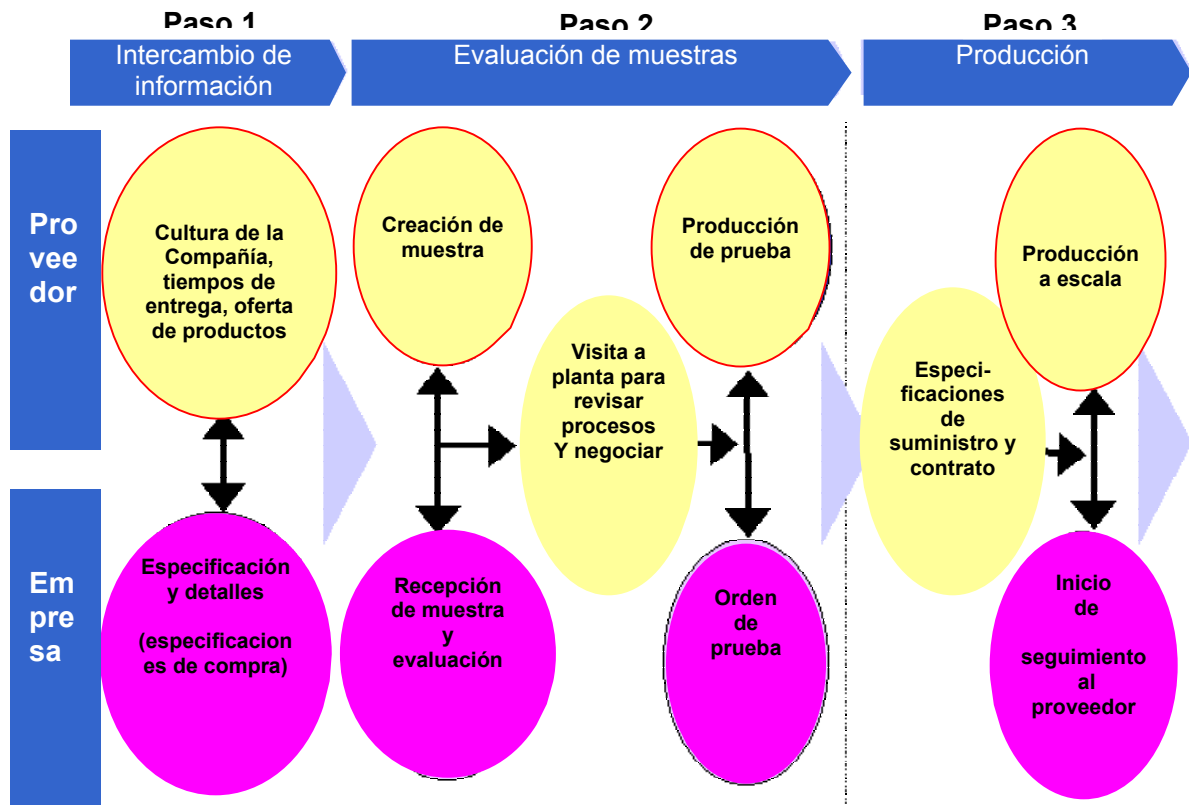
Paso 1

Intercambio de información

Paso 2

Evaluación de muestras

Paso 3

Producción

Pro vee dor

Em pre sa

Cultura de la Compañía, tiempos de entrega, oferta de productos

Especificación y detalles

(especificaciones de compra)

Creación de muestra

Recepción de muestra y evaluación

Visita a planta para revisar procesos Y negociar

Producción de prueba

Orden de prueba

Especificaciones de suministro y contrato

Producción a escala

Inicio de

seguimiento al proveedor